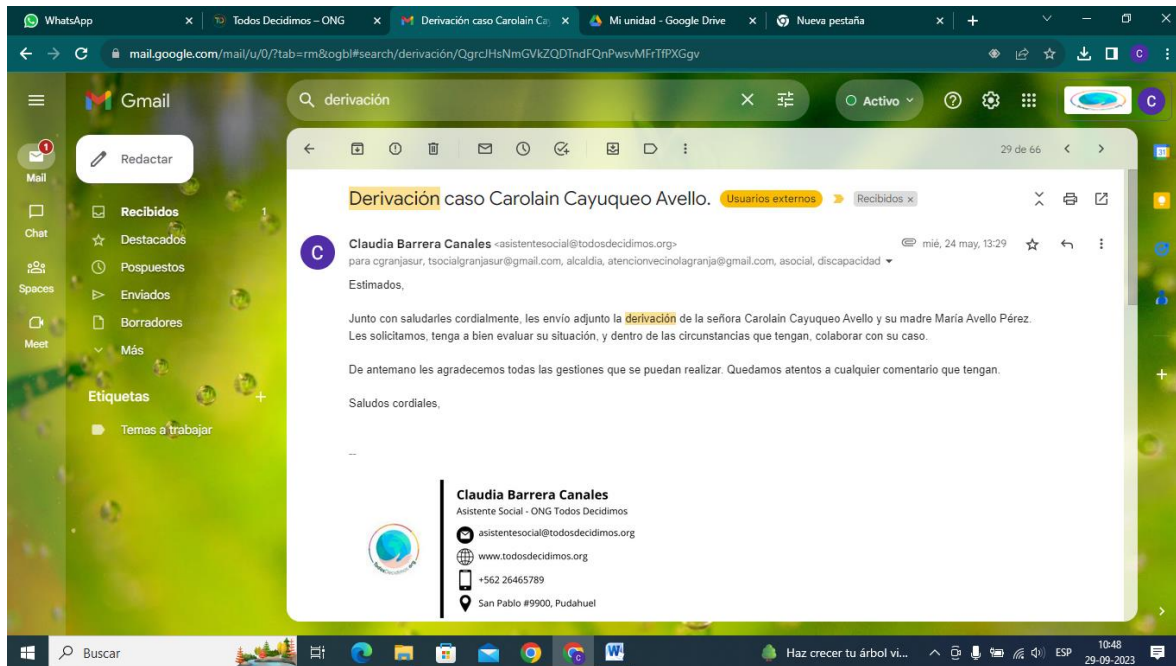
WhatsApp
Todos Decidimos – ONG
Derivación caso Carolain Ca
Mi unidad - Google Drive
Nueva pestaña

mail.google.com/mail/u/0/?tab=rm&ogbl#search/derivación/QgrcJHsNmGVkZQDTndFQnPwsvMFrTfPXGgv

Gmail
derivación
Activo

1
Mail
Chat
Spaces
Meet

Redactar
Recibidos 1
Destacados
Pospuestos
Enviados
Borradores
Más
Etiquetas
Temas a trabajar

29 de 66

Derivación caso Carolain Cayuqueo Avello. Usuarios externos Recibidos ×

Claudia Barrera Canales <asistentesocial@todosdecidimos.org>
mié, 24 may, 13:29
para cgranjasur, tsocialgranjasur@gmail.com, alcaldia, atencionvecinolagranja@gmail.com, asocial, discapacidad

Estimados,

Junto con saludarles cordialmente, les envío adjunto la derivación de la señora Carolain Cayuqueo Avello y su madre María Avello Pérez. Les solicitamos, tenga a bien evaluar su situación, y dentro de las circunstancias que tengan, colaborar con su caso.

De antemano les agradecemos todas las gestiones que se puedan realizar. Quedamos atentos a cualquier comentario que tengan.

Saludos cordiales,

--

Claudia Barrera Canales
Asistente Social - ONG Todos Decidimos
asistentesocial@todosdecidimos.org
www.todosdecidimos.org
+562 26465789
San Pablo #9900, Pudahuel

Buscar
Haz crecer tu árbol vi...
ESP
10:48
29-09-2023